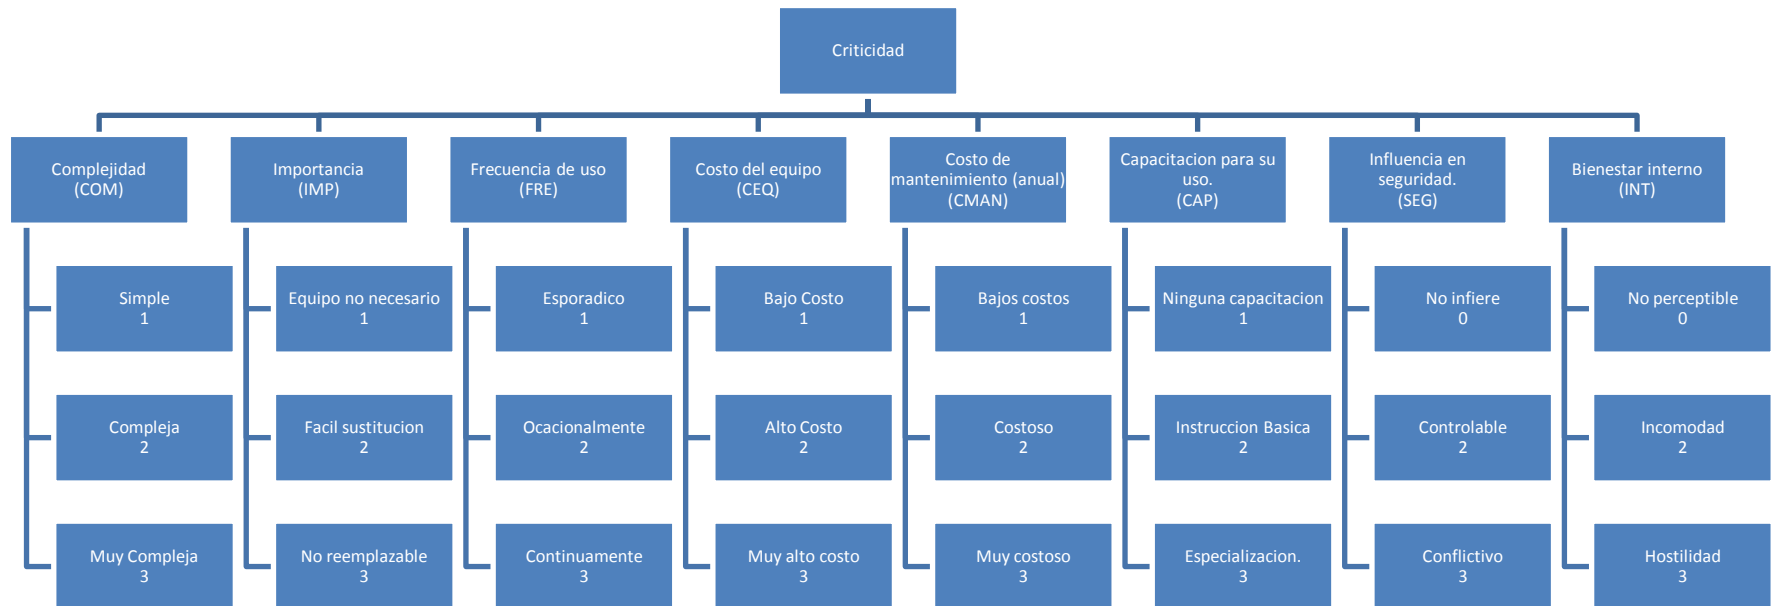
Criticidad

Complejidad
(COM)

Simple
1

Compleja
2

Muy Compleja
3

Importancia
(IMP)

Equipo no necesario
1

Facil sustitucion
2

No reemplazable
3

Frecuencia de uso
(FRE)

Esporadico
1

Ocacionalmente
2

Continuamente
3

Costo del equipo
(CEQ)

Bajo Costo
1

Alto Costo
2

Muy alto costo
3

Costo de mantenimiento (anual)
(CMAN)

Bajos costos
1

Costoso
2

Muy costoso
3

Capacitacion para su uso.
(CAP)

Ninguna capacitacion
1

Instruccion Basica
2

Especializacion.
3

Influencia en seguridad.
(SEG)

No infiere
0

Controlable
2

Conflictivo
3

Bienestar interno
(INT)

No perceptible
0

Incomodad
2

Hostilidad
3